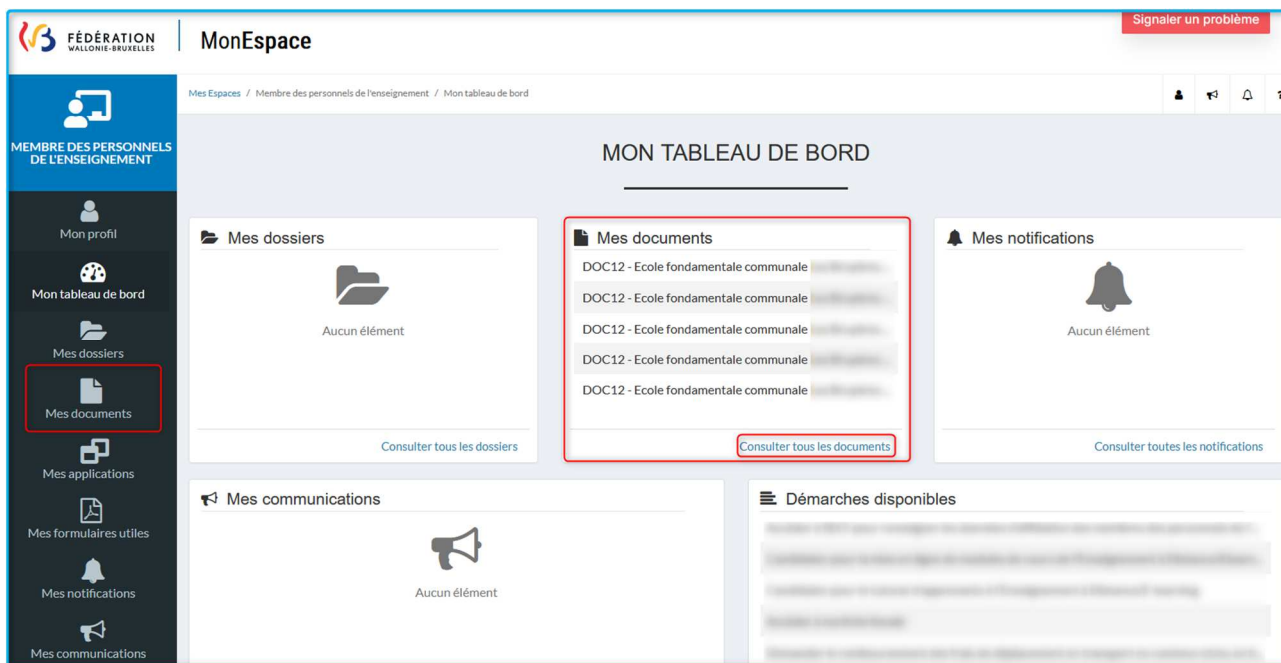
FÉDÉRATION WALLONIE-BRUXELLES

MonEspace

Signaler un problème

MEMBRE DES PERSONNELS DE L'ENSEIGNEMENT

Mon profil

Mon tableau de bord

Mes dossiers

Mes documents

Mes applications

Mes formulaires utiles

Mes notifications

Mes communications

Mes Espaces / Membre des personnels de l'enseignement / Mon tableau de bord

MON TABLEAU DE BORD

Mes dossiers

Aucun élément

Consulter tous les dossiers

Mes documents

DOC12 - Ecole fondamentale communale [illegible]

DOC12 - Ecole fondamentale communale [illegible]

DOC12 - Ecole fondamentale communale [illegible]

DOC12 - Ecole fondamentale communale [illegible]

DOC12 - Ecole fondamentale communale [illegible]

Consulter tous les documents

Mes notifications

Aucun élément

Consulter toutes les notifications

Mes communications

Aucun élément

Démarches disponibles

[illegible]

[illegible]

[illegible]

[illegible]

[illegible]